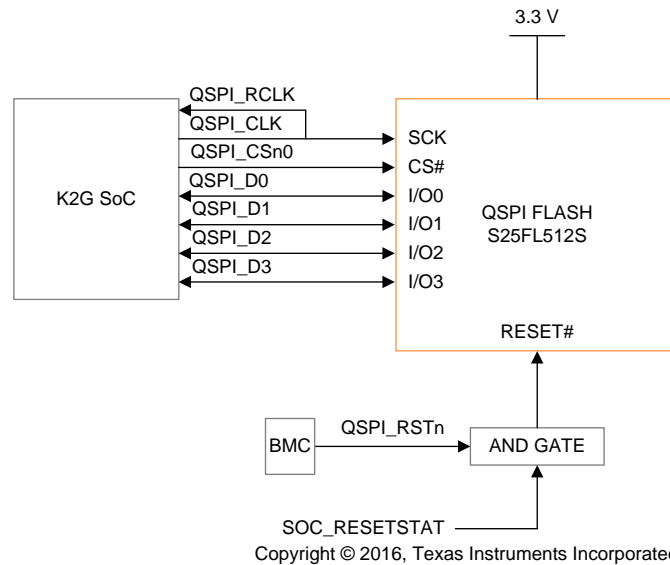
3.3 V

QSPI_RCLK
QSPI_CLK
QSPI_CSn0
QSPI_D0
QSPI_D1
QSPI_D2
QSPI_D3

K2G SoC

SCK
CS#
I/O0
I/O1
I/O2
I/O3

QSPI FLASH
S25FL512S

RESET#

BMC
QSPI_RSTn
AND GATE

SOC_RESETSTAT

Copyright © 2016, Texas Instruments Incorporated